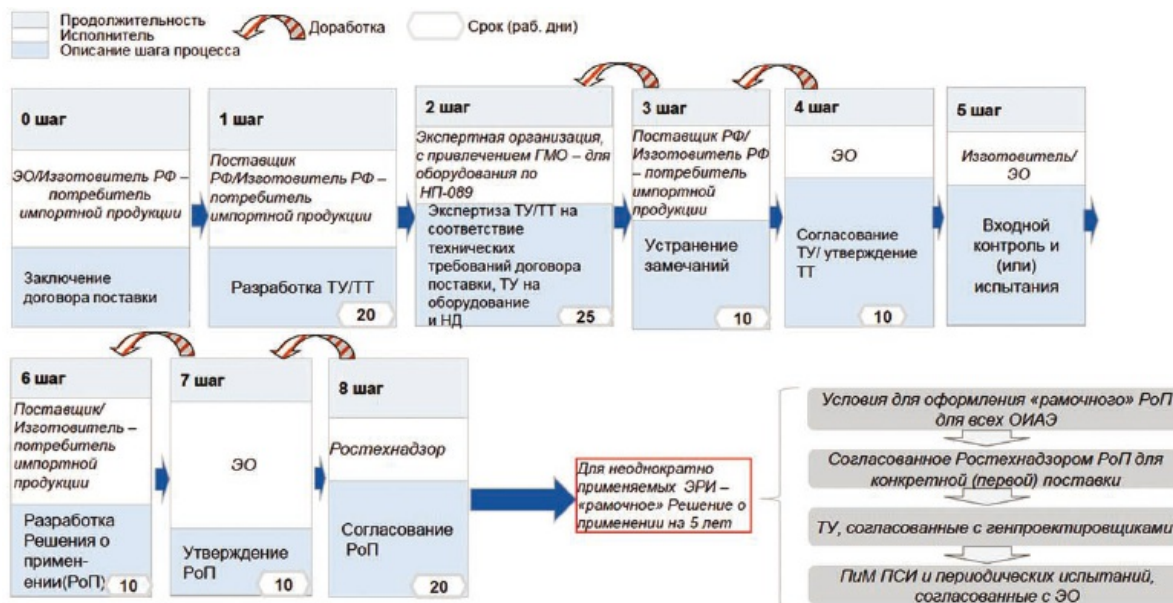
Продолжительность
Исполнитель
Описание шага процесса

Доработка

Срок (раб. дни)

0 шаг
ЭО/Изготовитель РФ – потребитель импортной продукции
Заключение договора поставки

1 шаг
Поставщик РФ/Изготовитель РФ – потребитель импортной продукции
Разработка ТУ/ТТ
20

2 шаг
Экспертная организация, с привлечением ГМО – для оборудования по НП-089
Экспертиза ТУ/ТТ на соответствие технических требований договора поставки, ТУ на оборудование и НД
25

3 шаг
Поставщик РФ/ Изготовитель РФ – потребитель импортной продукции
Устранение замечаний
10

4 шаг
ЭО
Согласование ТУ/ утверждение ТТ
10

5 шаг
Изготовитель/ ЭО
Входной контроль и (или) испытания

6 шаг
Поставщик/ Изготовитель – потребитель импортной продукции
Разработка Решения о применении(РоП)
10

7 шаг
ЭО
Утверждение РоП
10

8 шаг
Ростехнадзор
Согласование РоП
20

Для неоднократно применяемых ЭРИ – «рамочное» Решение о применении на 5 лет

Условия для оформления «рамочного» РоП для всех ОИАЭ

Согласованное Ростехнадзором РоП для конкретной (первой) поставки

ТУ, согласованные с генпроектировщиками

ПиМ ПСИ и периодических испытаний, согласованные с ЭО